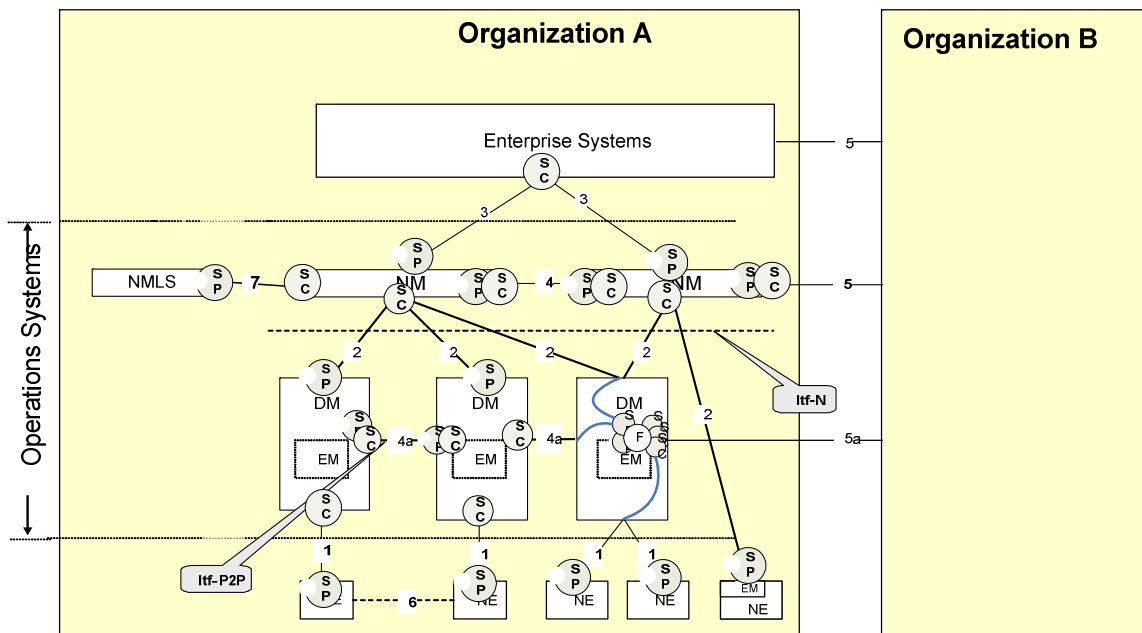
Organization A

Organization B

Enterprise Systems

S C

3

3

5

Operations Systems

S P

S P

NMLS

S P

7

S C

NM

S P

S C

4

S P

S C

NM

S P

S C

5

S C

S C

2

2

2

2

Itf-N

S P

S P

DM

DM

DM

S C

S C

4a

S C

4a

S C

S C

F

S C

2

5a

EM

EM

EM

S C

S C

Itf-P2P

1

1

1

1

S P

S P

S P

S P

S P

E

6

NE

NE

NE

EM

NE